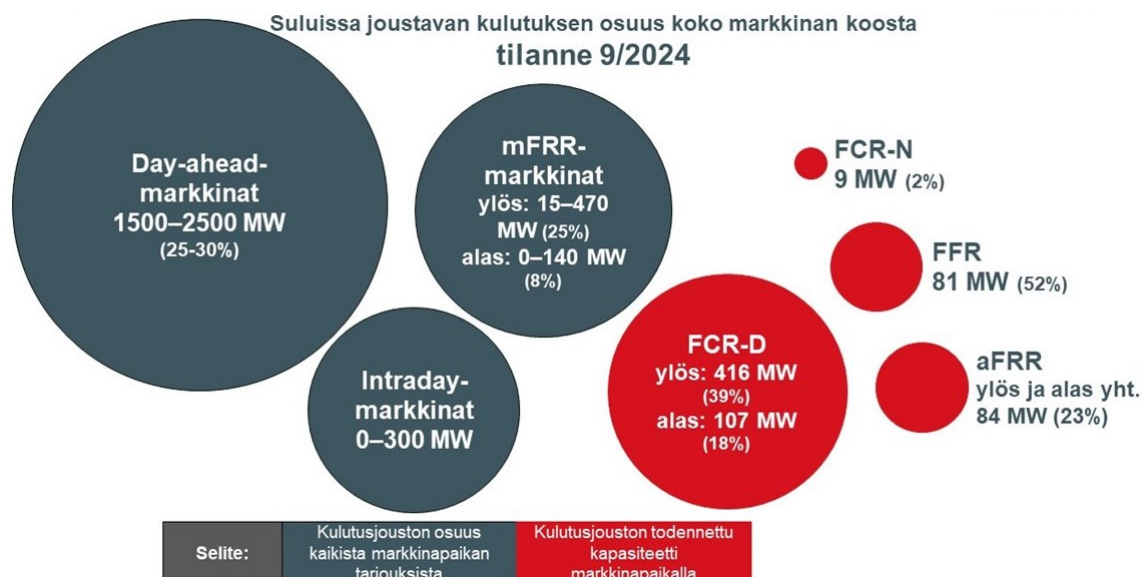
Suluissa joustavan kulutuksen osuus koko markkinan koosta
tilanne 9/2024

Day-ahead-markkinat
1500–2500 MW
(25-30%)

mFRR-markkinat
ylös: 15–470 MW (25%)
alas: 0–140 MW
(8%)

FCR-N
9 MW (2%)

FFR
81 MW (52%)

Intraday-markkinat
0–300 MW

FCR-D
ylös: 416 MW
(39%)
alas: 107 MW
(18%)

aFRR
ylös ja alas yht.
84 MW (23%)

| Selite: | Kulutusjouston osuus kaikista markkinapaikan tarjouksista | Kulutusjouston todennettu kapasiteetti markkinapaikalla |
|---|---|---|